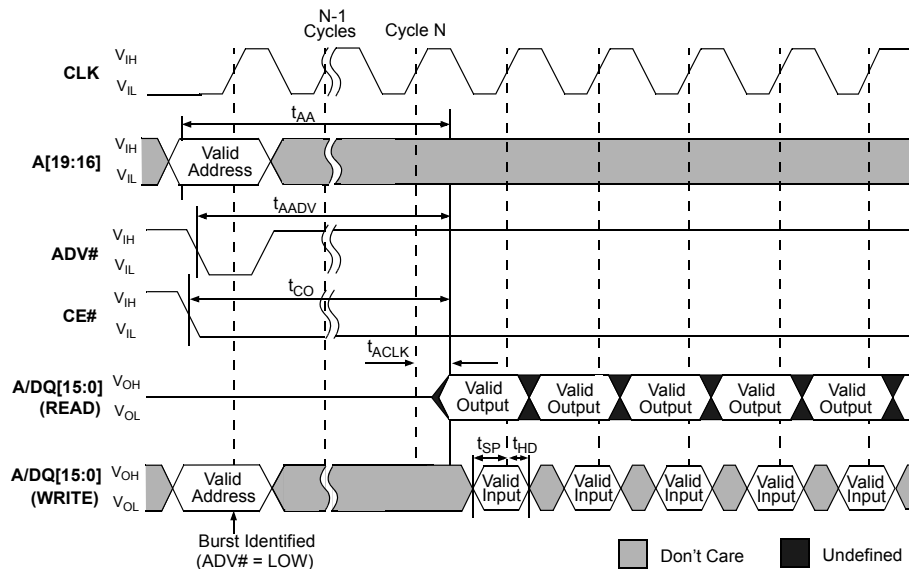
N-1 Cycles
Cycle N

CLK $V_{IH}$ $V_{IL}$

$t_{AA}$

A[19:16] $V_{IH}$ $V_{IL}$ Valid Address

$t_{AADV}$

ADV# $V_{IH}$ $V_{IL}$

$t_{CO}$

CE# $V_{IH}$ $V_{IL}$

$t_{ACLK}$

A/DQ[15:0] (READ) $V_{OH}$ $V_{OL}$ Valid Output Valid Output Valid Output Valid Output Valid Output

$t_{SP}$ $t_{HD}$

A/DQ[15:0] (WRITE) $V_{OH}$ $V_{OL}$ Valid Address Valid Input Valid Input Valid Input Valid Input Valid Input Valid Input

Burst Identified (ADV# = LOW)

Don't Care
Undefined